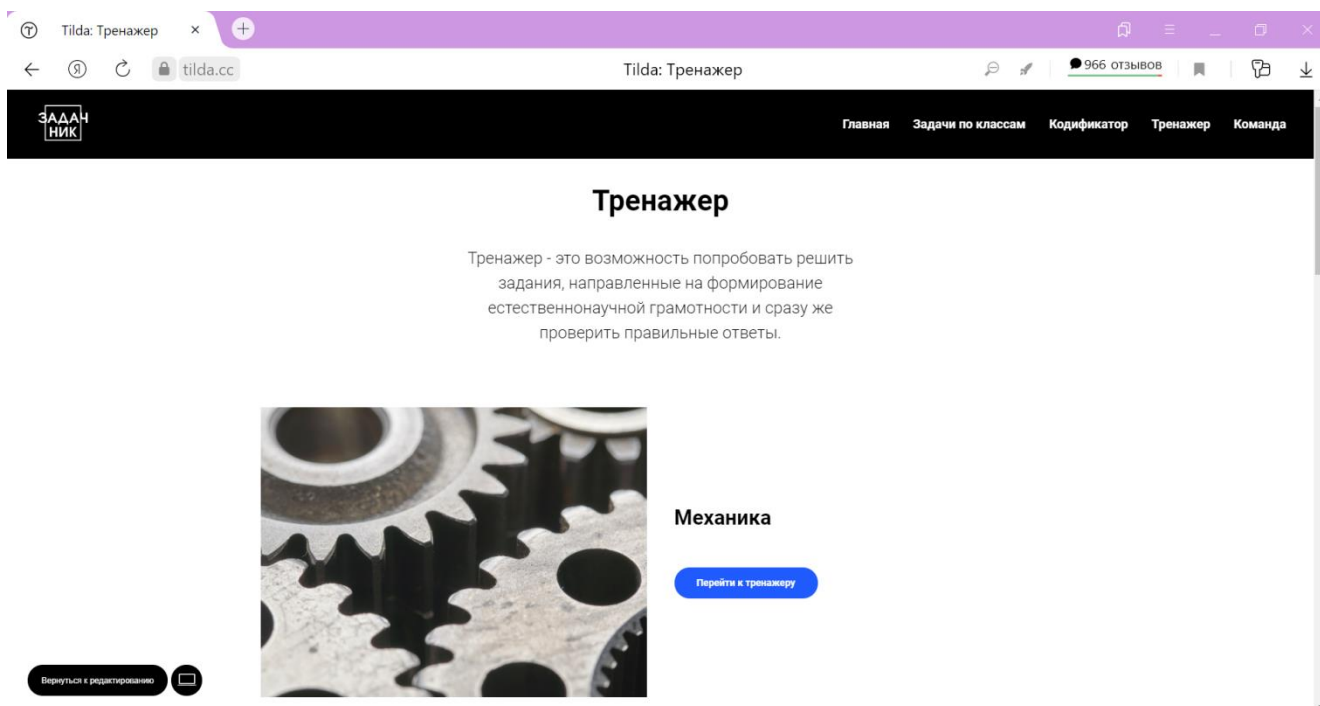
Tilda: Тренажер ×

tilda.cc

Tilda: Тренажер

966 отзывов

ЗАДАН НИК

Главная Задачи по классам Кодификатор Тренажер Команда

Тренажер

Тренажер - это возможность попробовать решить задания, направленные на формирование естественнонаучной грамотности и сразу же проверить правильные ответы.

Механика

Перейти к тренажеру

Вернуться к редактированию